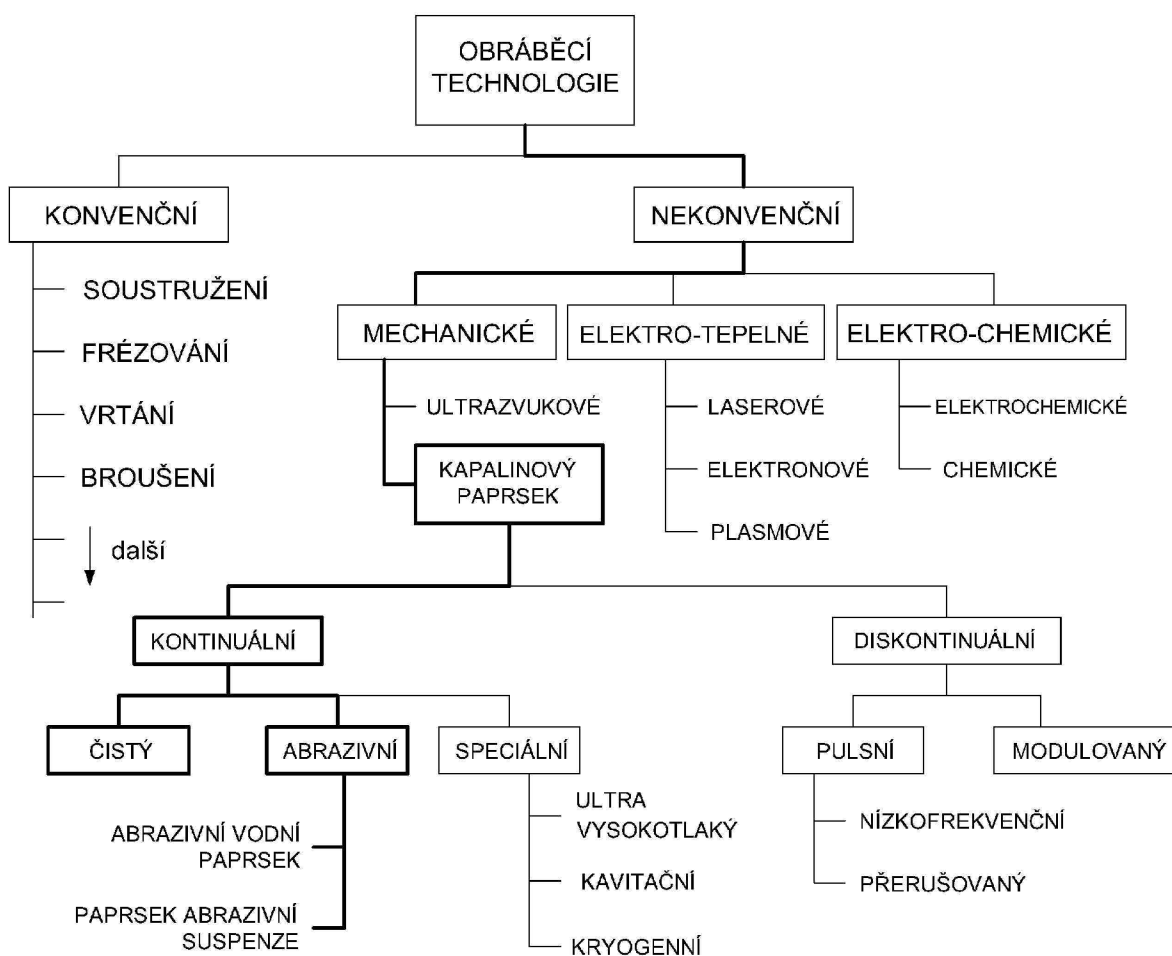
OBRÁBĚCÍ TECHNOLOGIE

KONVENČNÍ

SOUSTRUŽENÍ

FRÉZOVÁNÍ

VRTÁNÍ

BROUŠENÍ

další

NEKONVENČNÍ

MECHANICKÉ

ULTRAZVUKOVÉ

KAPALINOVÝ PAPRSEK

ELEKTRO-TEPELNÉ

LASEROVÉ

ELEKTRONOVÉ

PLASMOVÉ

ELEKTRO-CHEMICKÉ

ELEKTROCHEMICKÉ

CHEMICKÉ

KONTINUÁLNÍ

ČISTÝ

ABRAZIVNÍ

ABRAZIVNÍ VODNÍ PAPRSEK

PAPRSEK ABRAZIVNÍ SUSPENZE

SPECIÁLNÍ

ULTRA VYSOKOTLAKÝ

KAVITAČNÍ

KRYOGENNÍ

DISKONTINUÁLNÍ

PULSNÍ

NÍZKOFREKVENČNÍ

PŘERUŠOVANÝ

MODULOVANÝ